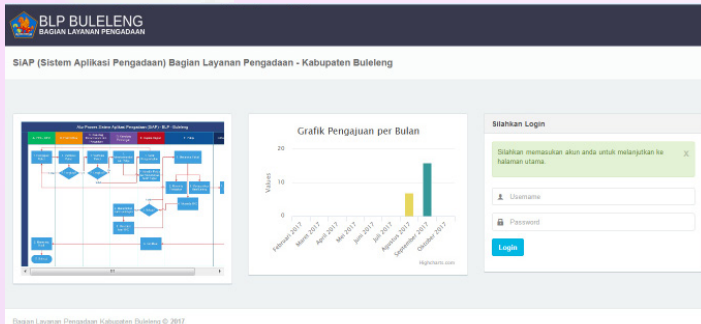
BLP BULELENG
BAGIAN LAYANAN PENGADAAN

SiAP (Sistem Aplikasi Pengadaan) Bagian Layanan Pengadaan - Kabupaten Buleleng

Alur Proses Sistem Aplikasi Pengadaan (SiAP) - BLP - Buleleng

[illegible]

Grafik Pengajuan per Bulan

20
10
0
Values

February 2017
March 2017
April 2017
May 2017
June 2017
July 2017
August 2017
September 2017
October 2017

Highcharts.com

Silahkan Login

Silahkan memasukan akun anda untuk melanjutkan ke halaman utama.

×

Username

Password

Login

Bagian Layanan Pengadaan Kabupaten Buleleng © 2017